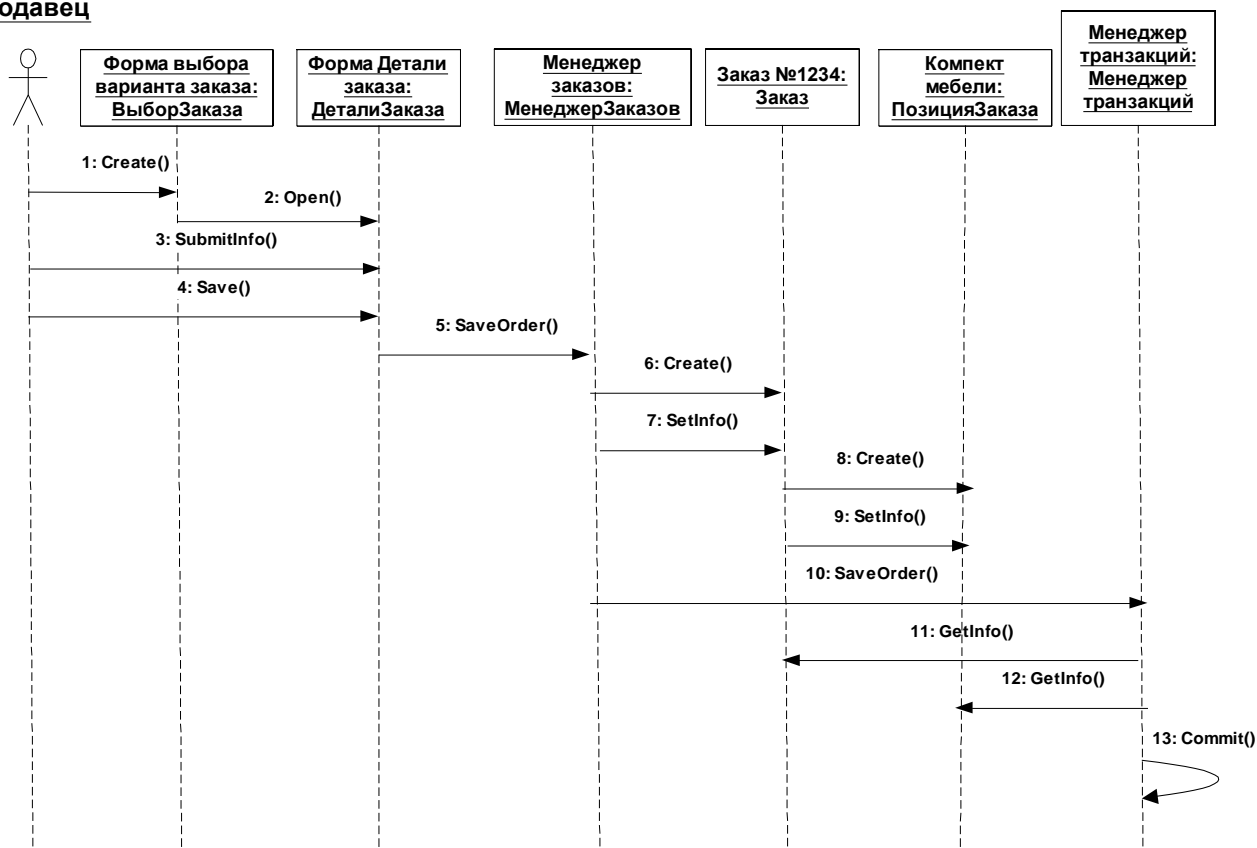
одавец

Форма выбора варианта заказа: ВыборЗаказа

Форма Детали заказа: ДеталиЗаказа

Менеджер заказов: МенеджерЗаказов

Заказ №1234: Заказ

Компект мебели: ПозицияЗаказа

Менеджер транзакций: Менеджер транзакций

1: Create()

2: Open()

3: SubmitInfo()

4: Save()

5: SaveOrder()

6: Create()

7: SetInfo()

8: Create()

9: SetInfo()

10: SaveOrder()

11: GetInfo()

12: GetInfo()

13: Commit()